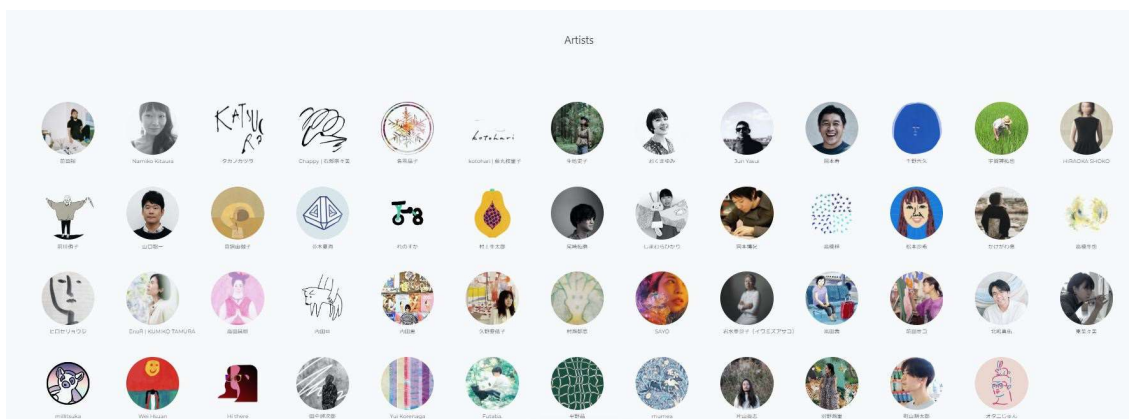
Artists

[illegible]
Namiko Kitaura
タカノカツヤ
Chappy | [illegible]
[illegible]
kotohari | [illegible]
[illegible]
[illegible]
Jun Yasui
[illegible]
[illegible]
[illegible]
HIRAOKA SHOKO

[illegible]
山口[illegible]
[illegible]
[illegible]
わのすか
村上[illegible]
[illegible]
しまむらゆかり
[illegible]
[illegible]
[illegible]
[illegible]
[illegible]

ヒロセ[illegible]
DroR | KUMIKO TAMURA
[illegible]
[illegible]
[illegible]
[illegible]
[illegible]
SAYO
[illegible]
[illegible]
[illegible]
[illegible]
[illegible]

milltsuka
Wei Hsuan
Hi there
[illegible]
Yui Kotenaga
Futaba
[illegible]
mumes
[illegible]
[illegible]
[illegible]
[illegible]